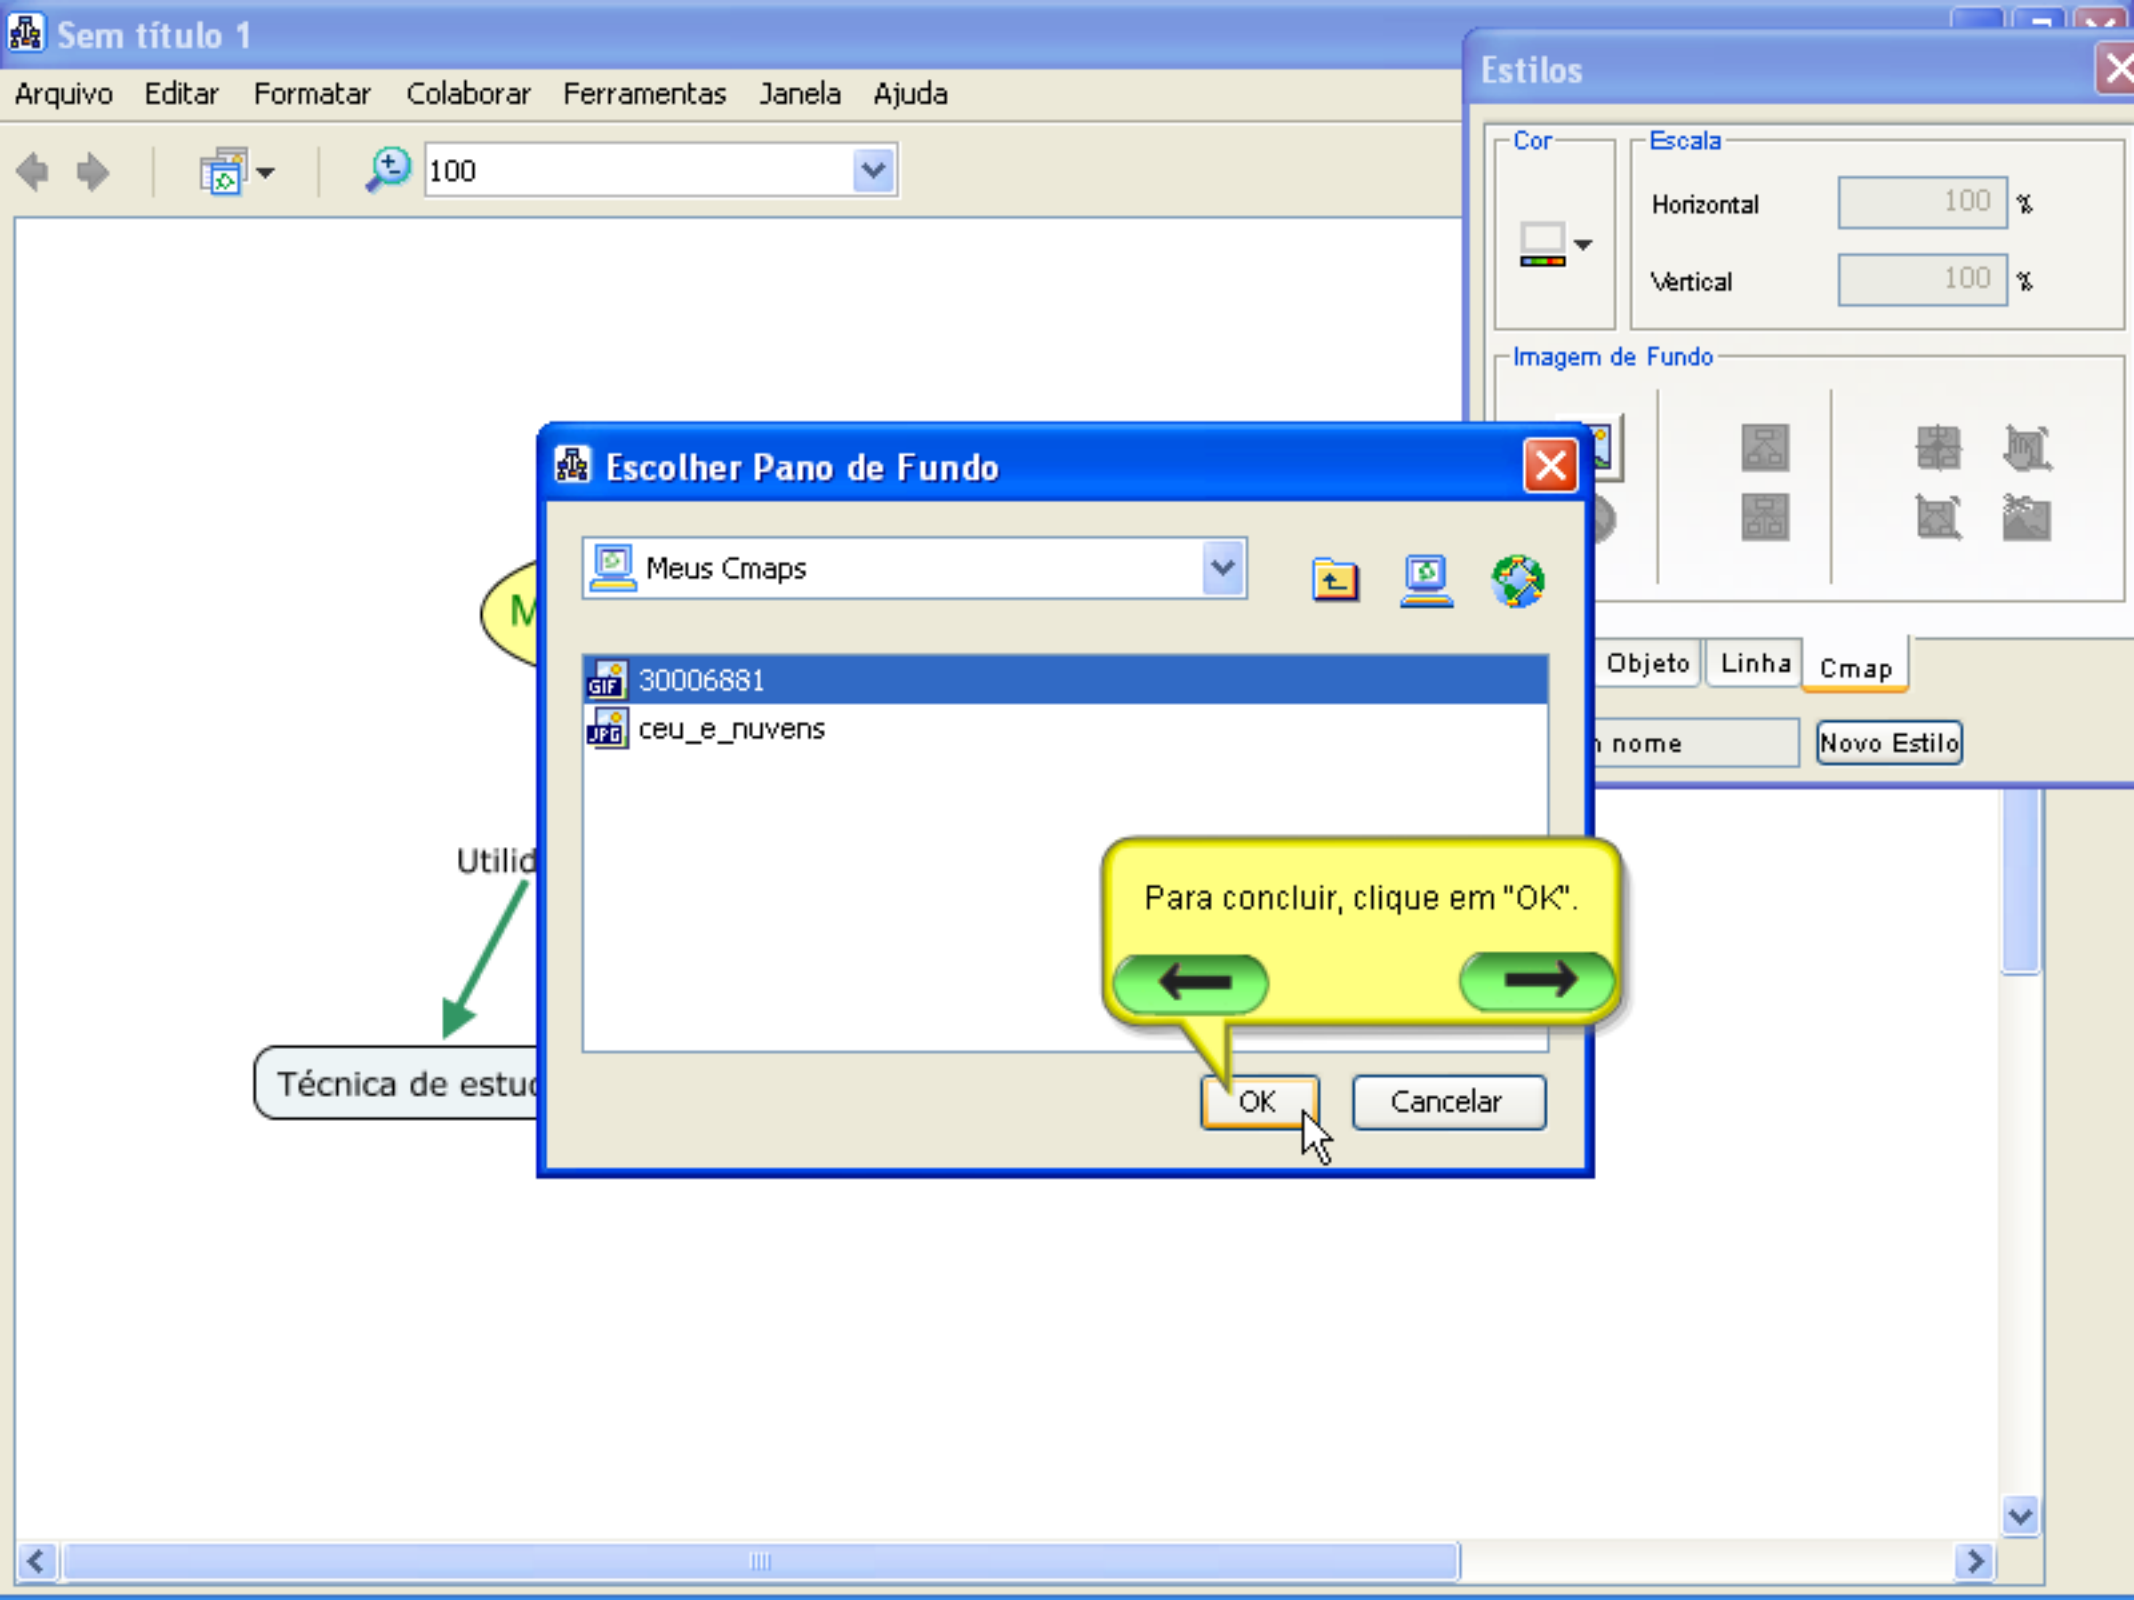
Sem título 1

Arquivo Editar Formatar Colaborar Ferramentas Janela Ajuda

100

Estilos

Cor

Escala

Horizontal 100 %

Vertical 100 %

Imagem de Fundo

Objeto Linha Cmap

nome Novo Estilo

M

Utilid

Técnica de estu

Escolher Pano de Fundo

Meus Cmaps

30006881

ceu_e_nuvens

Para concluir, clique em "OK".

OK Cancelar